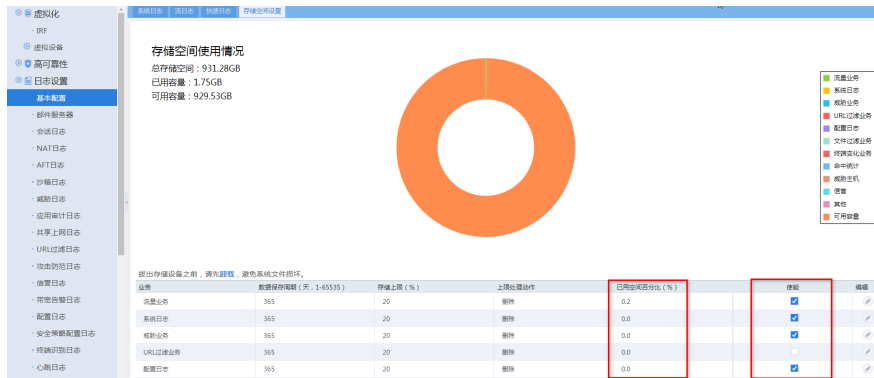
虚拟化
IRF
虚拟设备
高可靠性
日志设置
基本配置
邮件服务器
会话日志
NAT日志
AFT日志
沙箱日志
威胁日志
应用审计日志
共享上网日志
URL过滤日志
攻击防范日志
借言日志
带宽告警日志
配置日志
安全策略配置日志
终端识别日志
心跳日志

系统日志 | 流日志 | 快速日志 | 存储空间设置

存储空间使用情况
总存储空间：931.28GB
已用容量：1.75GB
可用容量：929.53GB

流量业务
系统日志
威胁业务
URL过滤业务
配置日志
文件过滤业务
终端虚化业务
命中统计
威胁主机
借言
其他
可用容量

拔出存储设备之前，请先卸载，避免系统文件损坏。

| 业务 | 数据保存周期（天，1-65535） | 存储上限（%） | 上限处理动作 | 已用空间百分比（%） | 使能 | 编辑 |
|---|---|---|---|---|---|---|
| 流量业务 | 365 | 20 | 删除 | 0.2 | ☑ | |
| 系统日志 | 365 | 20 | 删除 | 0.0 | ☑ | |
| 威胁业务 | 365 | 20 | 删除 | 0.0 | ☑ | |
| URL过滤业务 | 365 | 20 | 删除 | 0.0 | ☐ | |
| 配置日志 | 365 | 20 | 删除 | 0.0 | ☑ | |